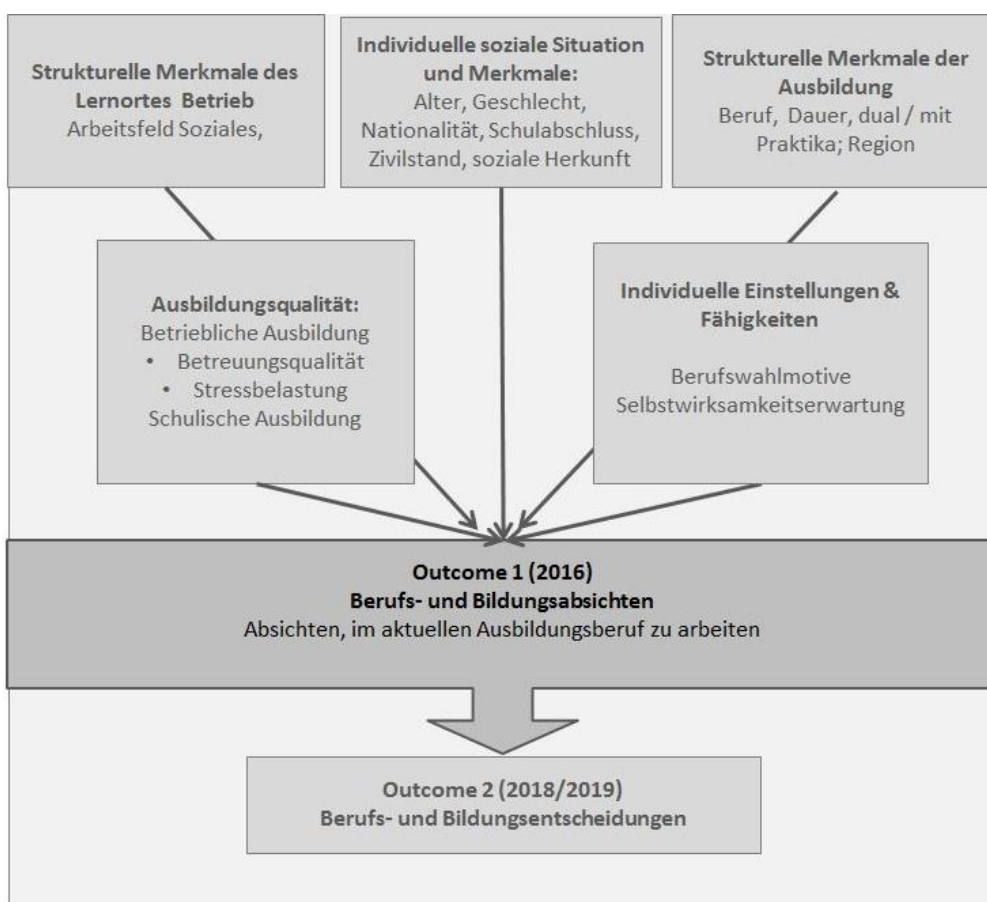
Strukturelle Merkmale des Lernortes Betrieb
Arbeitsfeld Soziales,

Individuelle soziale Situation und Merkmale:
Alter, Geschlecht, Nationalität, Schulabschluss, Zivilstand, soziale Herkunft

Strukturelle Merkmale der Ausbildung
Beruf, Dauer, dual / mit Praktika; Region

Ausbildungsqualität:
Betriebliche Ausbildung
• Betreuungsqualität
• Stressbelastung
Schulische Ausbildung

Individuelle Einstellungen & Fähigkeiten

Berufswahlmotive
Selbstwirksamkeitserwartung

Outcome 1 (2016)
Berufs- und Bildungsabsichten
Absichten, im aktuellen Ausbildungsberuf zu arbeiten

Outcome 2 (2018/2019)
Berufs- und Bildungsentscheidungen